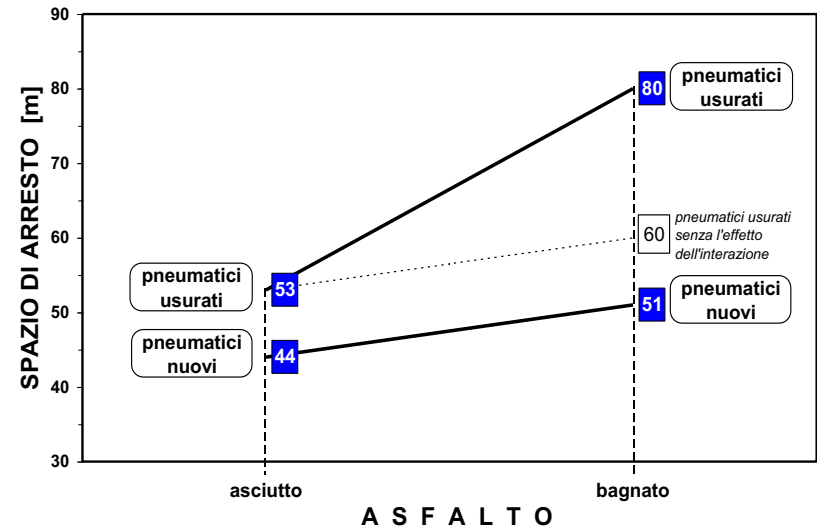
SPAZIO DI ARRESTO [m]

90
80
70
60
50
40
30

80 pneumatici usurati

60 pneumatici usurati senza l'effetto dell'interazione

pneumatici usurati 53

51 pneumatici nuovi

pneumatici nuovi 44

asciutto
bagnato

A S F A L T O